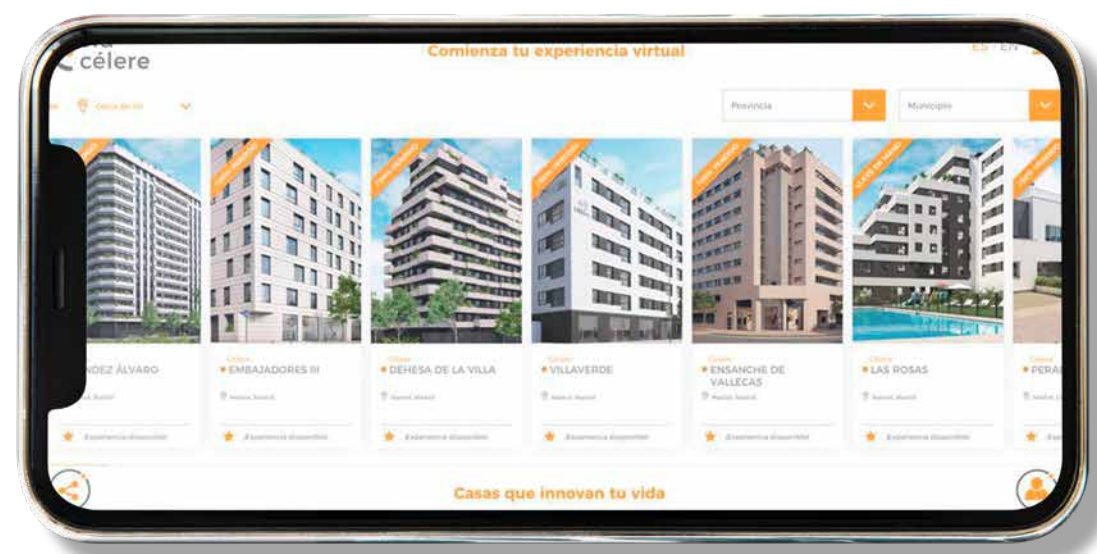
célere

Comienza tu experiencia virtual

ES · EN

Cerca de mí

Provincia

Municipio

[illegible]NDEZ ÁLVARO

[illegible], Madrid

Experiencia disponible

Célere
EMBAJADORES III

Madrid, Madrid

Experiencia disponible

Célere
DEHESA DE LA VILLA

Madrid, Madrid

Experiencia disponible

Célere
VILLAVERDE

Madrid, Madrid

Experiencia disponible

Célere
ENSANCHE DE VALLECAS

Madrid, Madrid

Experiencia disponible

Célere
LAS ROSAS

Madrid, Madrid

Experiencia disponible

Célere
PERA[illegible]

Experiencia disponible

Casas que innovan tu vida